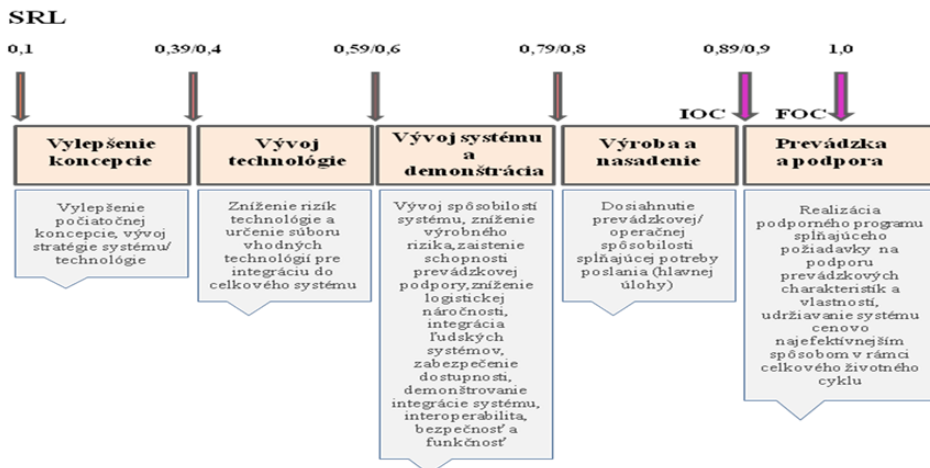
SRL

0,1

0,39/0,4

0,59/0,6

0,79/0,8

0,89/0,9

1,0

IOC

FOC

Vylepšenie koncepcie

Vylepšenie počiatočnej koncepcie, vývoj stratégie systému/ technológie

Vývoj technológie

Zníženie rizík technológie a určenie súboru vhodných technológií pre integráciu do celkového systému

Vývoj systému a demonštrácia

Vývoj spôsobilostí systému, zníženie výrobného rizika, zaistenie schopnosti prevádzkovej podpory, zníženie logistickej náročnosti, integrácia ľudských systémov, zabezpečenie dostupnosti, demonštrovanie integrácie systému, interoperabilita, bezpečnosť a funkčnosť

Výroba a nasadenie

Dosiahnutie prevádzkovej/ operačnej spôsobilosti splňajúcej potreby poslania (hlavnej úlohy)

Prevádzka a podpora

Realizácia podporného programu splňajúceho požiadavky na podporu prevádzkových charakteristík a vlastností, udržiavanie systému cenovo najefektívnejším spôsobom v rámci celkového životného cyklu